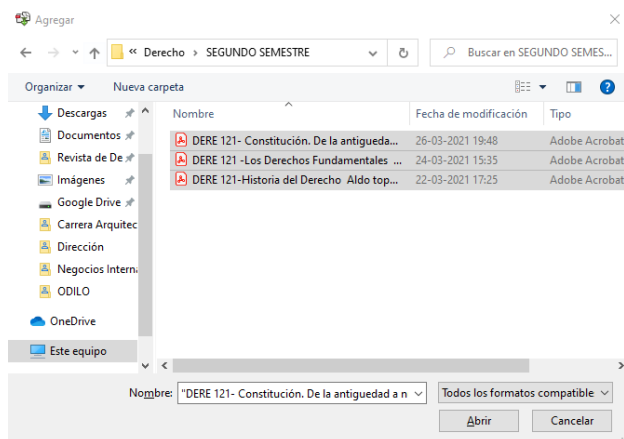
Agregar

« Derecho › SEGUNDO SEMESTRE

Buscar en SEGUNDO SEMES...

Organizar ▾ Nueva carpeta

Descargas
Documentos
Revista de De
Imágenes
Google Drive
Carrera Arquitec
Dirección
Negocios Interna
ODILO
OneDrive
Este equipo

| Nombre | Fecha de modificación | Tipo |
|---|---|---|
| DERE 121- Constitución. De la antigueda... | 26-03-2021 19:48 | Adobe Acrobat |
| DERE 121 -Los Derechos Fundamentales ... | 24-03-2021 15:35 | Adobe Acrobat |
| DERE 121-Historia del Derecho Aldo top... | 22-03-2021 17:25 | Adobe Acrobat |

Nombre: "DERE 121- Constitución. De la antiguedad a n

Todos los formatos compatible

Abrir Cancelar